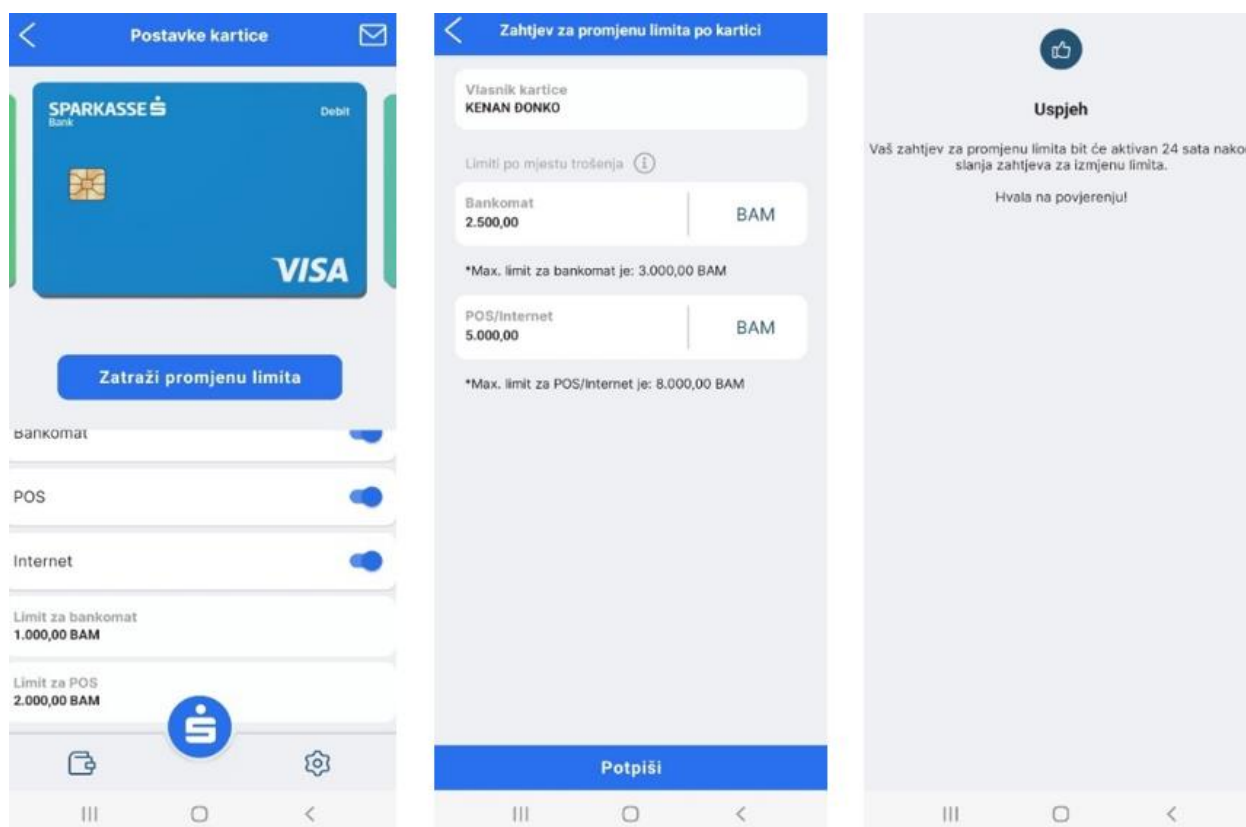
Postavke kartice

SPARKASSE
Bank

Debit

VISA

Zatraži promjenu limita

Bankomat

POS

Internet

Limit za bankomat
1.000,00 BAM

Limit za POS
2.000,00 BAM

Zahtjev za promjenu limita po kartici

Vlasnik kartice
KENAN ĐONKO

Limiti po mjestu trošenja

Bankomat
2.500,00

BAM

*Max. limit za bankomat je: 3.000,00 BAM

POS/Internet
5.000,00

BAM

*Max. limit za POS/Internet je: 8.000,00 BAM

Potpiši

Uspjeh

Vaš zahtjev za promjenu limita bit će aktivan 24 sata nakon slanja zahtjeva za izmjenu limita.

Hvala na povjerenju!